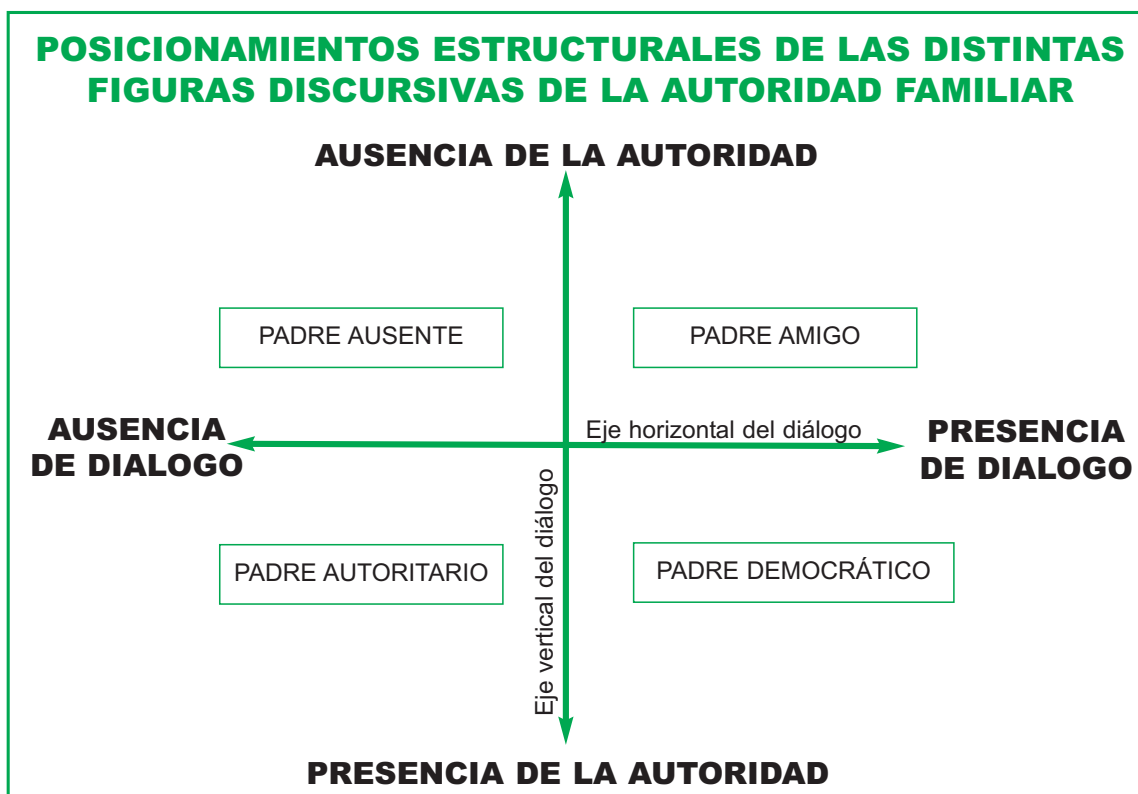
POSICIONAMIENTOS ESTRUCTURALES DE LAS DISTINTAS FIGURAS DISCURSIVAS DE LA AUTORIDAD FAMILIAR

AUSENCIA DE LA AUTORIDAD

PADRE AUSENTE

PADRE AMIGO

AUSENCIA DE DIALOGO

Eje horizontal del diálogo

PRESENCIA DE DIALOGO

Eje vertical del diálogo

PADRE AUTORITARIO

PADRE DEMOCRÁTICO

PRESENCIA DE LA AUTORIDAD